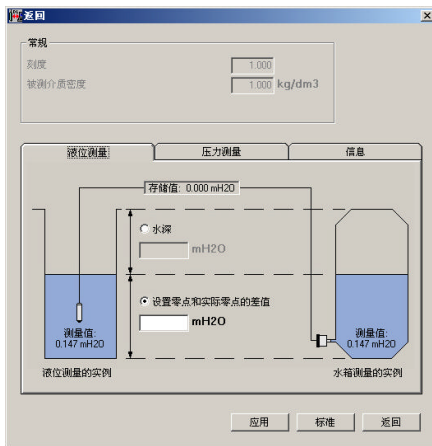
返回

常规

刻度 1.000

被测介质密度 1.000 kg/dm3

液位测量 压力测量 信息

存储值: 0.000 mH2O

水深

mH2O

设置零点和实际零点的差值

mH2O

测量值: 0.147 mH2O

测量值: 0.147 mH2O

液位测量的实例

水箱测量的实例

应用 标准 返回